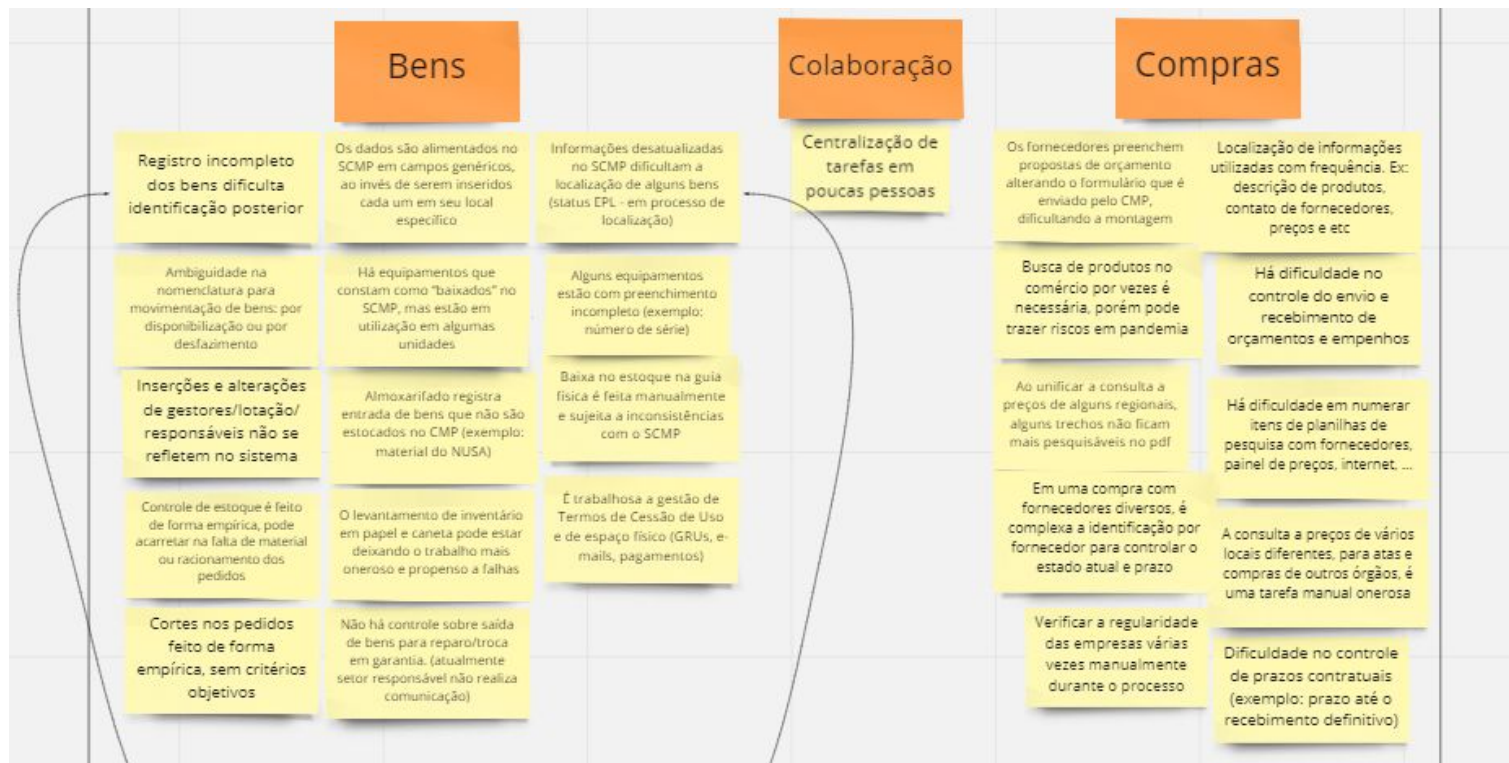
Bens

Registro incompleto dos bens dificulta identificação posterior

Ambiguidade na nomenclatura para movimentação de bens: por disponibilização ou por desfazimento

Inserções e alterações de gestores/lotação/ responsáveis não se refletem no sistema

Controle de estoque é feito de forma empírica, pode acarretar na falta de material ou racionamento dos pedidos

Cortes nos pedidos feito de forma empírica, sem critérios objetivos

Os dados são alimentados no SCMP em campos genéricos, ao invés de serem inseridos cada um em seu local específico

Há equipamentos que constam como "baixados" no SCMP, mas estão em utilização em algumas unidades

Almoxarifado registra entrada de bens que não são estocados no CMP (exemplo: material do NUSA)

O levantamento de inventário em papel e caneta pode estar deixando o trabalho mais oneroso e propenso a falhas

Não há controle sobre saída de bens para reparo/troca em garantia. (atualmente setor responsável não realiza comunicação)

Informações desatualizadas no SCMP dificultam a localização de alguns bens (status EPL - em processo de localização)

Alguns equipamentos estão com preenchimento incompleto (exemplo: número de série)

Baixa no estoque na guia física é feita manualmente e sujeita a inconsistências com o SCMP

É trabalhosa a gestão de Termos de Cessão de Uso e de espaço físico (GRUs, e-mails, pagamentos)

Colaboração

Centralização de tarefas em poucas pessoas

Compras

Os fornecedores preenchem propostas de orçamento alterando o formulário que é enviado pelo CMP, dificultando a montagem

Busca de produtos no comércio por vezes é necessária, porém pode trazer riscos em pandemia

Ao unificar a consulta a preços de alguns regionais, alguns trechos não ficam mais pesquisáveis no pdf

Em uma compra com fornecedores diversos, é complexa a identificação por fornecedor para controlar o estado atual e prazo

Verificar a regularidade das empresas várias vezes manualmente durante o processo

Localização de informações utilizadas com frequência. Ex: descrição de produtos, contato de fornecedores, preços e etc

Há dificuldade no controle do envio e recebimento de orçamentos e empenhos

Há dificuldade em numerar itens de planilhas de pesquisa com fornecedores, painel de preços, internet, ...

A consulta a preços de vários locais diferentes, para atas e compras de outros órgãos, é uma tarefa manual onerosa

Dificuldade no controle de prazos contratuais (exemplo: prazo até o recebimento definitivo)